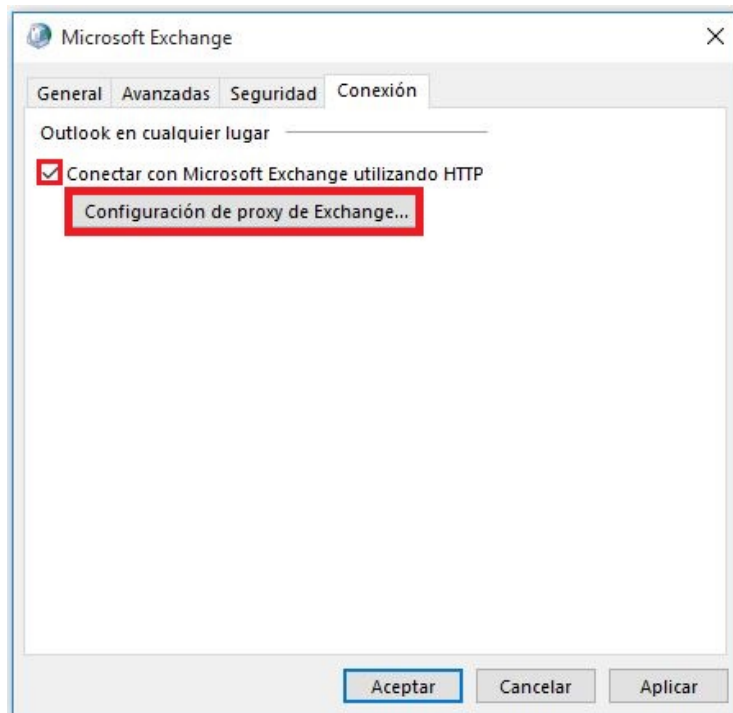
Microsoft Exchange

×

General Avanzadas Seguridad Conexión

Outlook en cualquier lugar

Conectar con Microsoft Exchange utilizando HTTP

Configuración de proxy de Exchange...

Aceptar Cancelar Aplicar